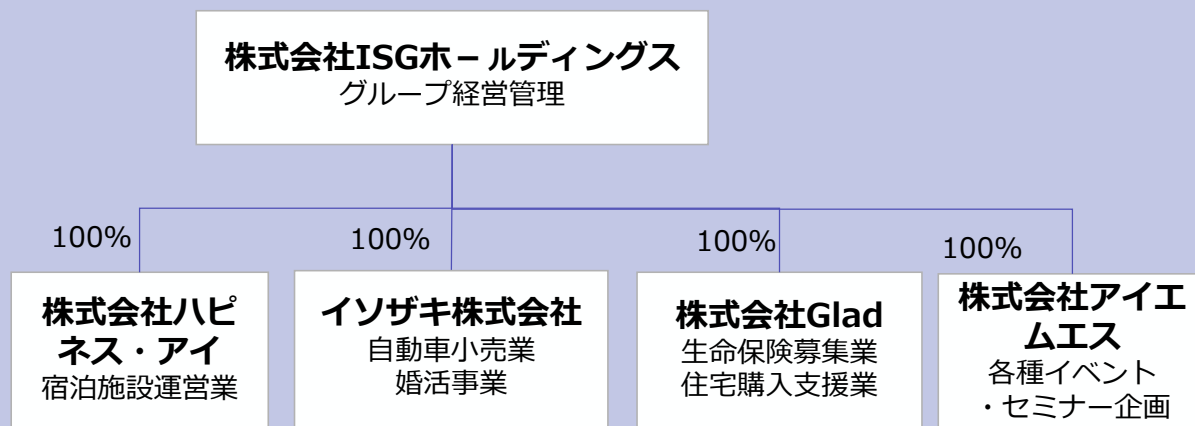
株式会社ISGホールディングス
グループ経営管理

100%
株式会社ハピネス・アイ
宿泊施設運営業

100%
イソザキ株式会社
自動車小売業
婚活事業

100%
株式会社Glad
生命保険募集業
住宅購入支援業

100%
株式会社アイエムエス
各種イベント
・セミナー企画